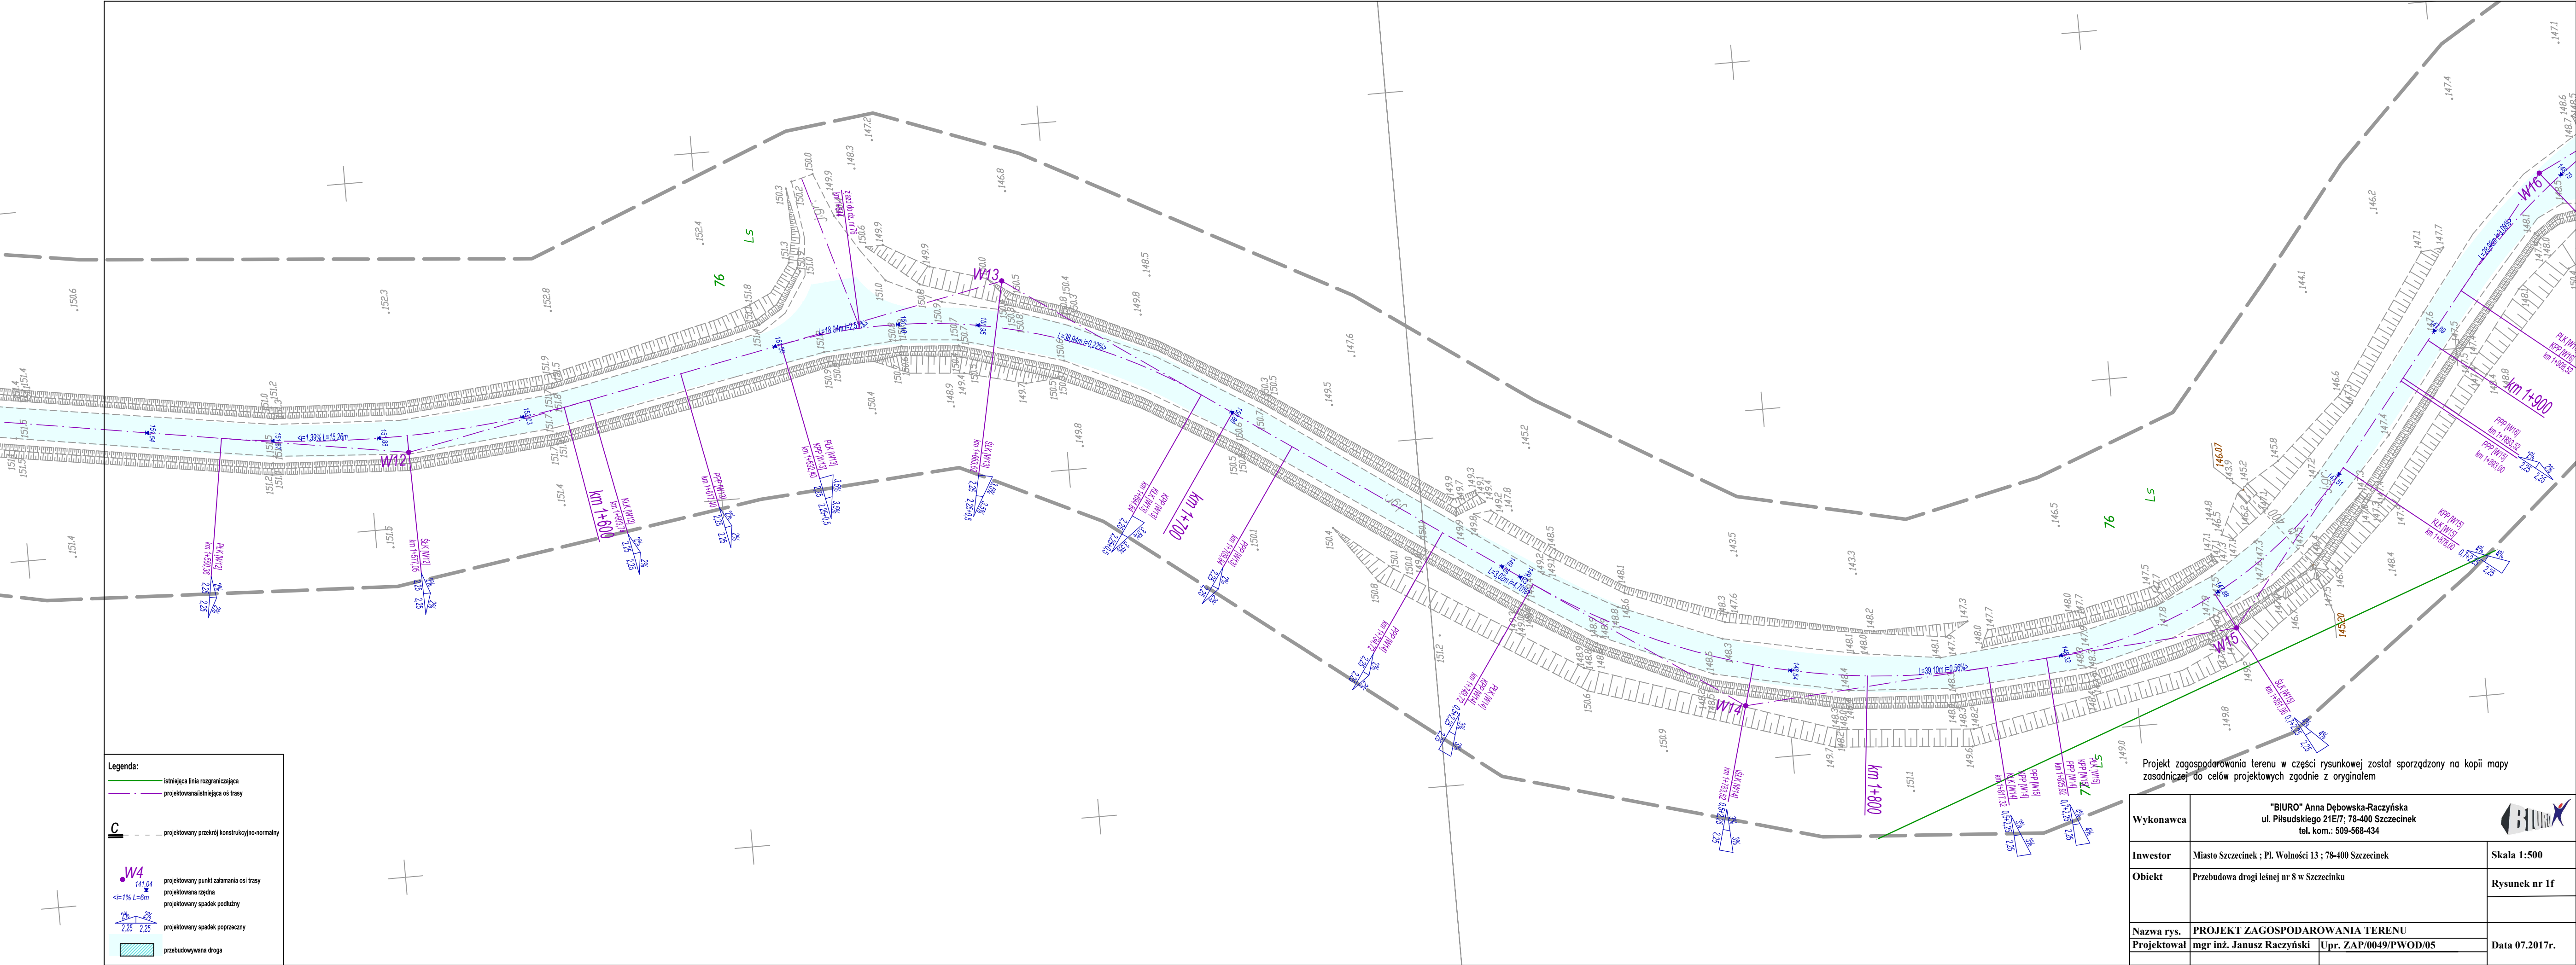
W12
W13
W14
W15
W16
km 1+600
km 1+700
km 1+800
km 1+900
Ls
76
Ls
76

Legenda:
istniejąca linia rozgraniczająca
projektowana/istniejąca oś trasy
C projektowany przekrój konstrukcyjno-normalny
W4 141.04 projektowany punkt załamania osi trasy
projektowana rzędna
i=1% L=6m projektowany spadek podłużny
2% 2% 2,25 2,25 projektowany spadek poprzeczny
przebudowywana droga

Projekt zagospodarowania terenu w części rysunkowej został sporządzony na kopii mapy zasadniczej do celów projektowych zgodnie z oryginałem

| Wykonawca | "BIURO" Anna Dębowska-Raczyńska ul. Piłsudskiego 21E/7; 78-400 Szczecinek tel. kom.: 509-568-434 | |
|---|---|---|
| Inwestor | Miasto Szczecinek ; Pl. Wolności 13 ; 78-400 Szczecinek | Skala 1:500 |
| Obiekt | Przebudowa drogi leśnej nr 8 w Szczecinku | Rysunek nr 1f |
| Nazwa rys. | PROJEKT ZAGOSPODAROWANIA TERENU | |
| Projektował | mgr inż. Janusz Raczyński Upr. ZAP/0049/PWOD/05 | Data 07.2017r. |